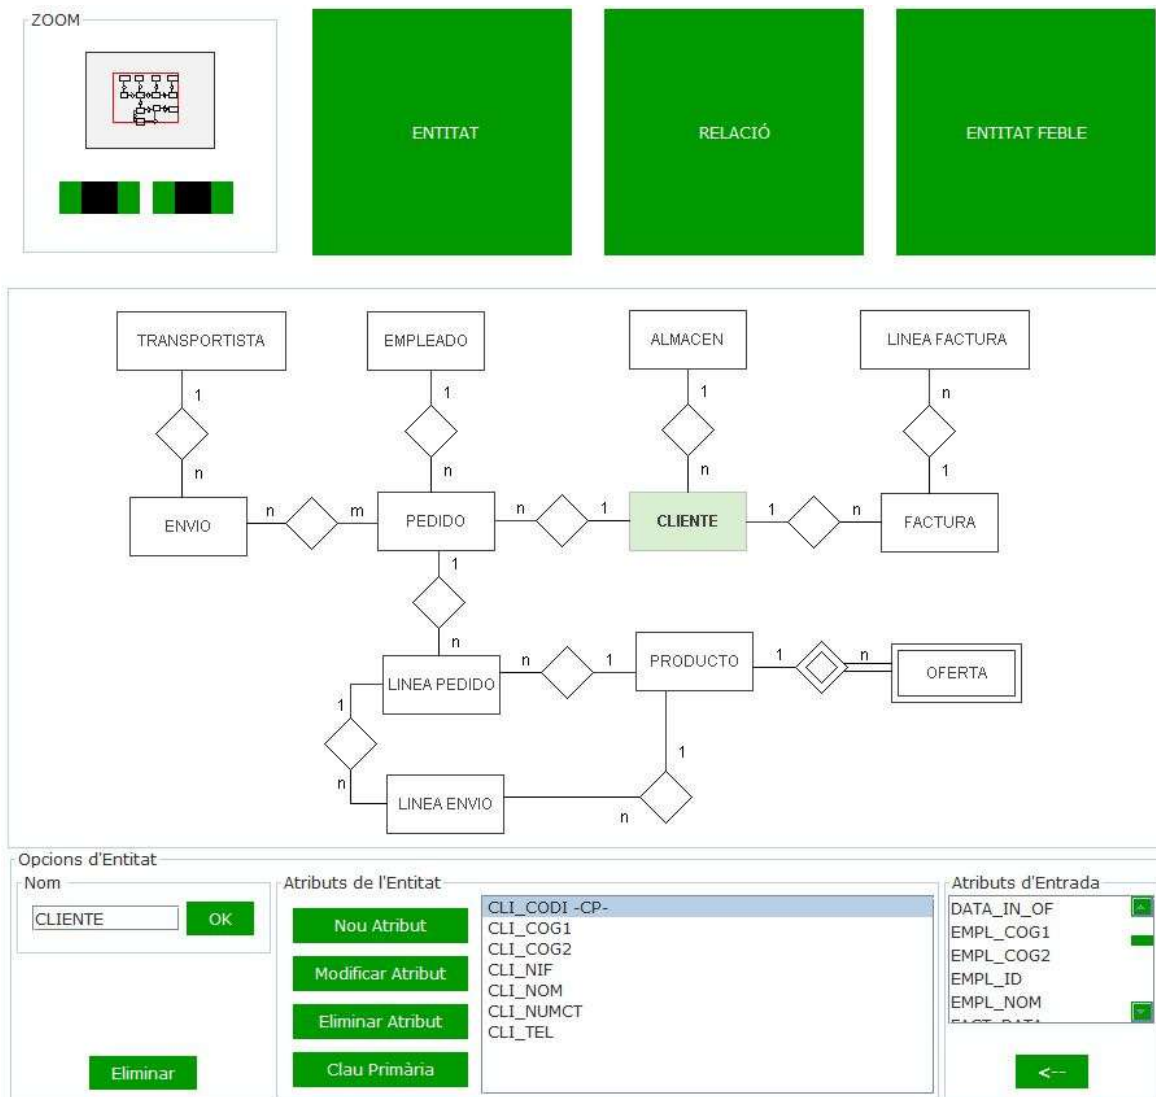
ZOOM

ENTITAT

RELACIÓ

ENTITAT FEBLE

TRANSPORTISTA
1
n
EMPLEADO
1
n
ALMACEN
1
n
LINEA FACTURA
n
1
ENVIO
n
m
PEDIDO
n
1
CLIENTE
1
n
FACTURA
1
n
LINEA PEDIDO
n
1
PRODUCTO
1
n
OFERTA
1
1
n
LINEA ENVIO
1
n

Opcions d'Entitat
Nom
CLIENTE
OK
Eliminar

Atributs de l'Entitat
Nou Atribut
Modificar Atribut
Eliminar Atribut
Clau Primària

CLI_CODI -CP-
CLI_COG1
CLI_COG2
CLI_NIF
CLI_NOM
CLI_NUMCT
CLI_TEL

Atributs d'Entrada
DATA_IN_OF
EMPL_COG1
EMPL_COG2
EMPL_ID
EMPL_NOM
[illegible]
<--